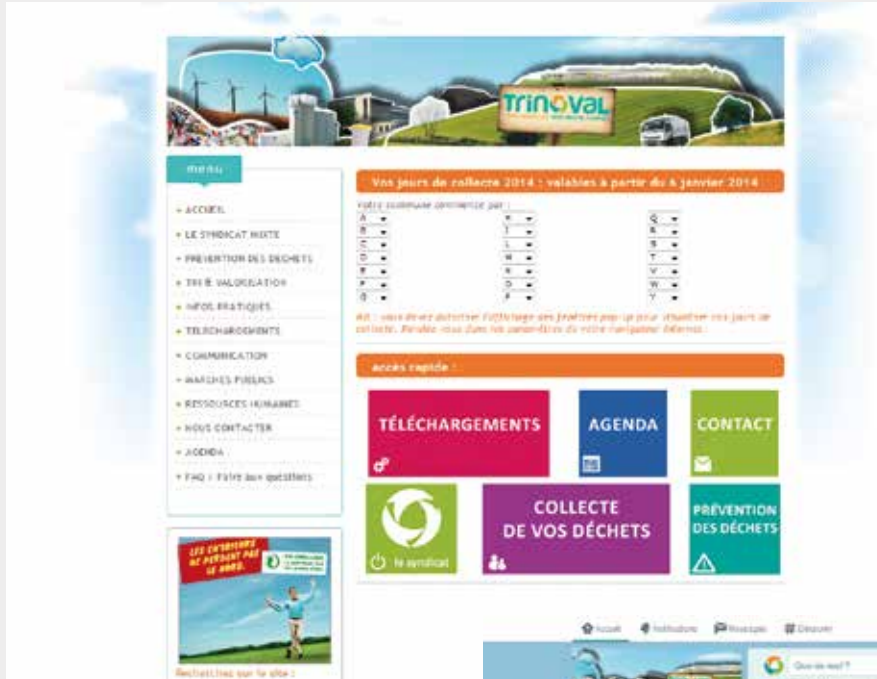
TRINOVAL

menu

ACCUEIL
LE SYNDICAT MIXTE
PREVENTION DES DECHETS
TRI & VALORISATION
INFOS PRATIQUES
TELECHARGEMENTS
COMMUNICATION
MARCHES PUBLICS
RESSOURCES HUMAINES
NOUS CONTACTER
AGENDA
FAQ : Foire aux questions

Vos jours de collecte 2014 : valables à partir du 6 janvier 2014

Votre commune commence par :

| A | H | Q |
|---|---|---|
| B | I | R |
| C | L | S |
| D | M | T |
| E | N | V |
| F | O | W |
| G | P | Y |

NB : vous devez autoriser l'affichage des fenêtres pop-up pour visualiser vos jours de collecte. Rendez-vous dans les paramètres de votre navigateur Internet.

accès rapide :

TÉLÉCHARGEMENTS
AGENDA
CONTACT
le syndicat
COLLECTE DE VOS DÉCHETS
PRÉVENTION DES DÉCHETS

LES CHTIMIS NE PERDENT PAS LE NORD.

Rechercher sur le site :

Accueil Institutions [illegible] Découvrir

Que ce soi?